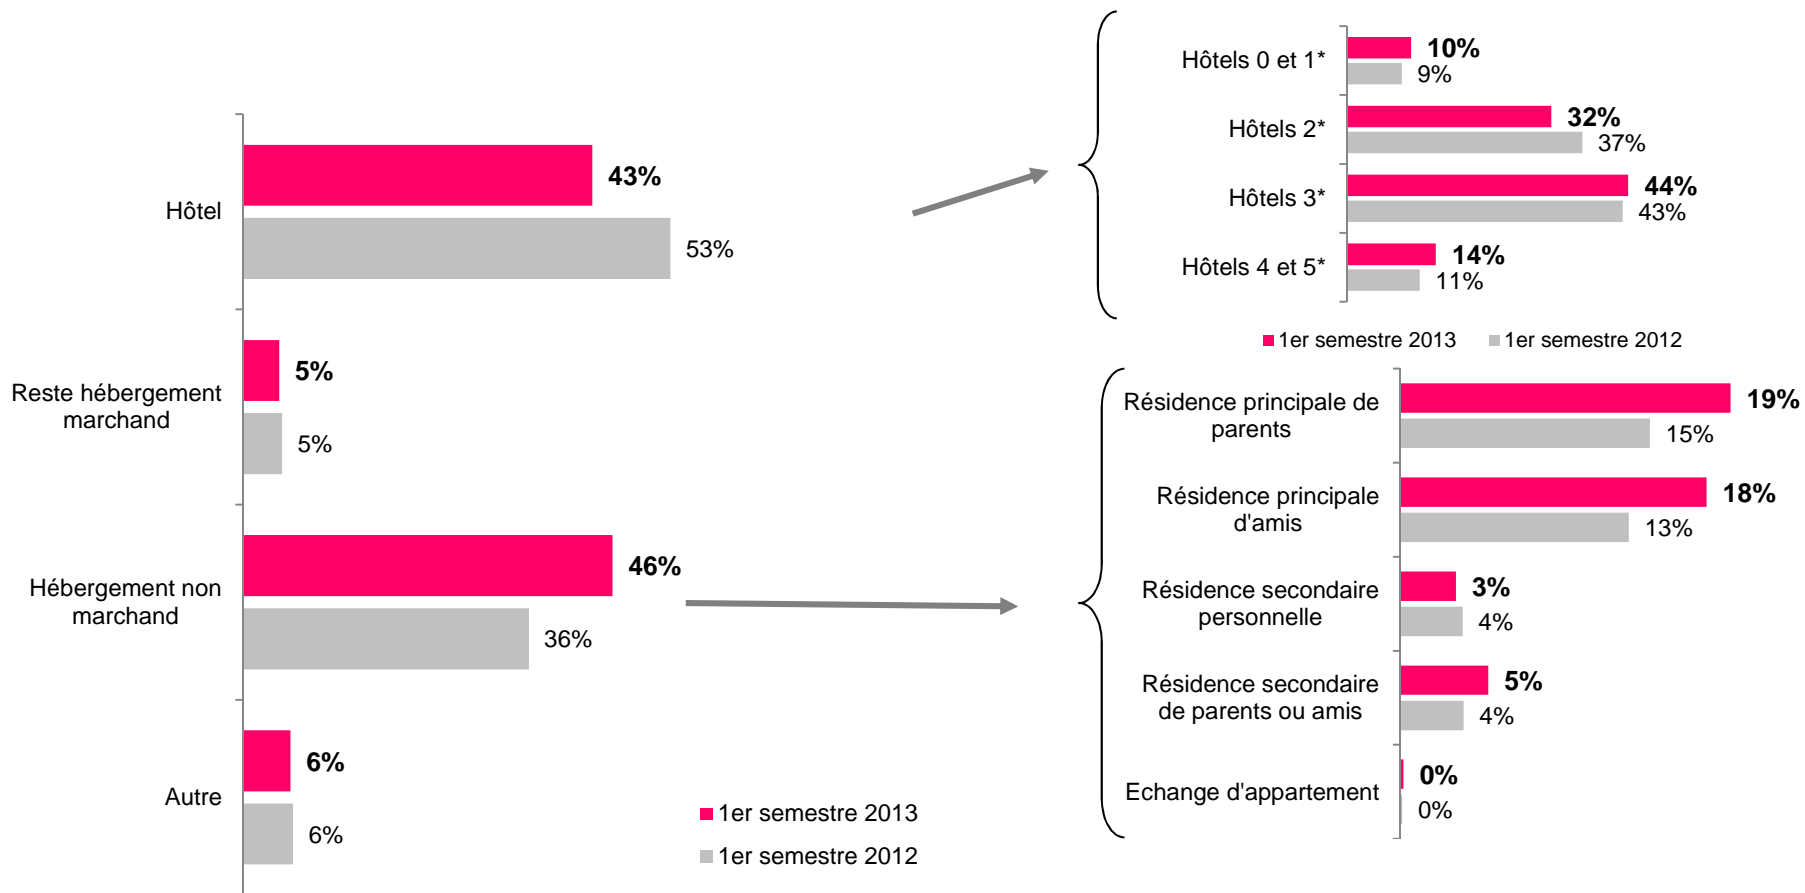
Hôtel
43%
53%

Reste hébergement marchand
5%
5%

Hébergement non marchand
46%
36%

Autre
6%
6%

1er semestre 2013
1er semestre 2012

Hôtels 0 et 1*
10%
9%

Hôtels 2*
32%
37%

Hôtels 3*
44%
43%

Hôtels 4 et 5*
14%
11%

1er semestre 2013
1er semestre 2012

Résidence principale de parents
19%
15%

Résidence principale d'amis
18%
13%

Résidence secondaire personnelle
3%
4%

Résidence secondaire de parents ou amis
5%
4%

Echange d'appartement
0%
0%